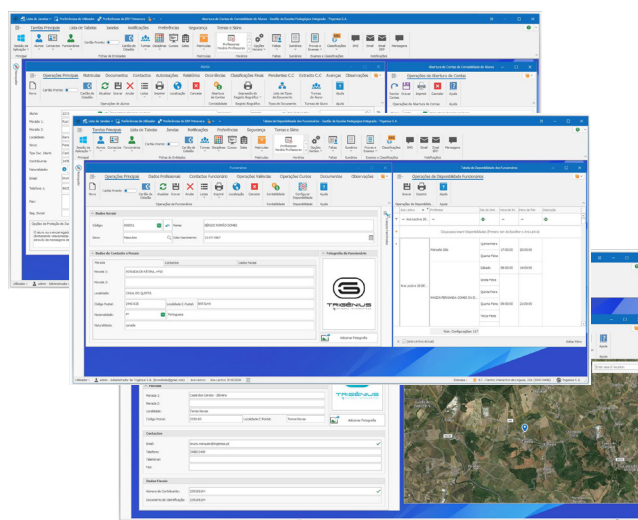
Operações Principal
Dados Profissionais
Contactos e Moradas
Operações Habituais
Operações Cursos
Documentos
Observações

Dados Gerais
Código
Nome
Sexo
Masculino
Data Nascimento

Dados de Contacto e Morada
Morada 1
Morada 2
Localidade
Código Postal
Localidade C.Postal
Nacionalidade
Portuguesa
Naturalidade

Fotografia do Funcionário
TRIGÉNIUS
Adicionar Fotografia

Tabela de Disponibilidade dos Funcionários
Operações de Disponibilidade Funcionário
Guardar
Imprimir
Sair
Quinta-Feira
Sexta-Feira
Sábado
Quarta-Feira
Terça-Feira

Contactos
Email
Telefone
Telemóvel
Fax

Dados Fiscais
Número de Contribuinte
Documento de Identificação

Morada 1
Morada 2
Localidade
Torres Novas
Código Postal
Localidade C.Postal
Torres Novas
TRIGÉNIUS
Adicionar Fotografia

Operações Principal
Matrículas
Documentos
Contactos
Autorizações
Habilitações
Dados Escola
Disciplinas
Classificações Finais
Pendentes C.C.
Extrato C.C.
Avenças
Observações

Operações da Abertura de Contas